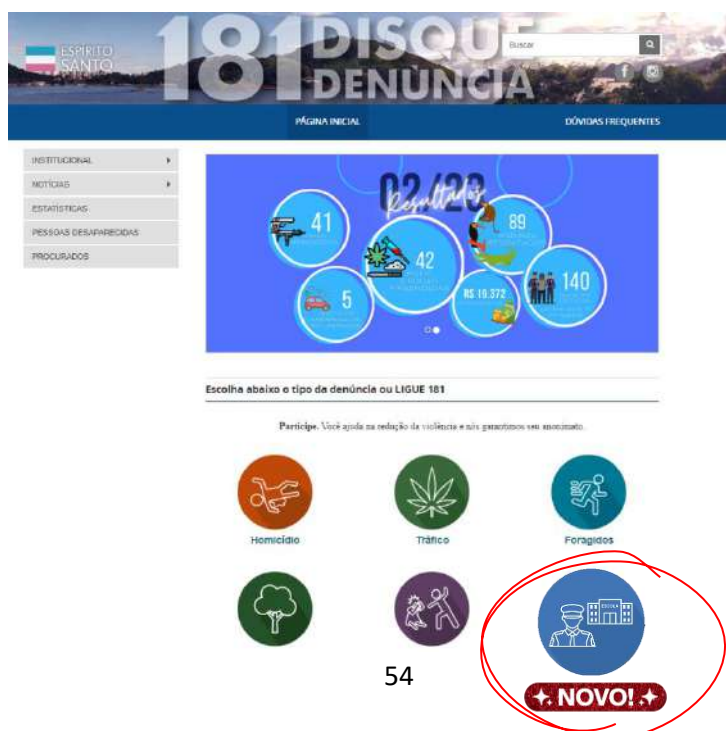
ESPÍRITO SANTO

181 DISQUE DENÚNCIA

Buscar

PÁGINA INICIAL

DÚVIDAS FREQUENTES

INSTITUCIONAL

NOTÍCIAS

ESTATÍSTICAS

PESSOAS DESAPARECIDAS

PROCURADOS

02/23 Resultados

41

89

42

5

R$ 10.372

140

Escolha abaixo o tipo da denúncia ou LIGUE 181

Participe. Você ajuda na redução da violência e nós garantimos seu anonimato.

Homicídio

Tráfico

Foragidos

ESCOLA

54

NOVO!